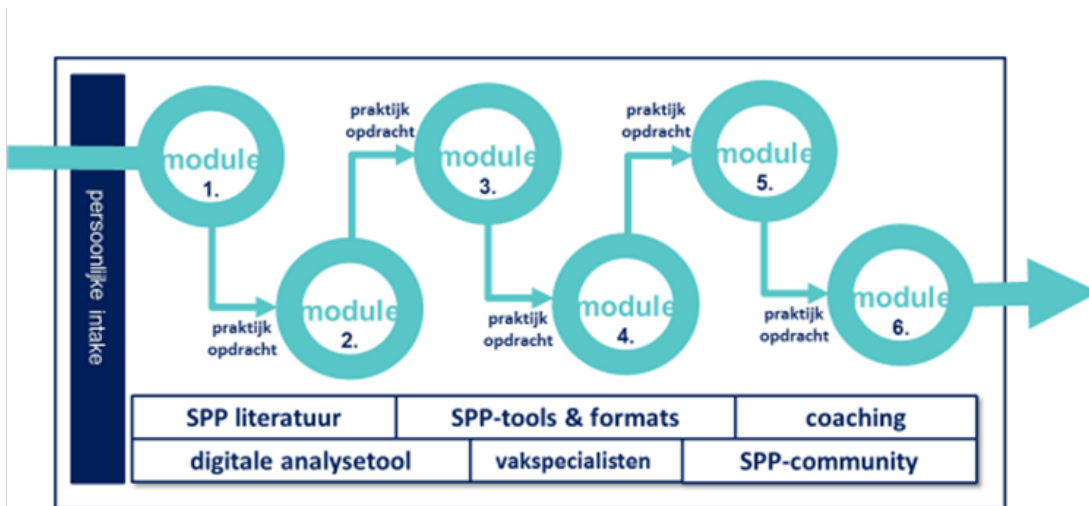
persoonlijke intake

module 1.

praktijk opdracht

module 2.

praktijk opdracht

module 3.

praktijk opdracht

module 4.

praktijk opdracht

module 5.

praktijk opdracht

module 6.

SPP literatuur | SPP-tools & formats | coaching

digitale analysetool | vakspecialisten | SPP-community